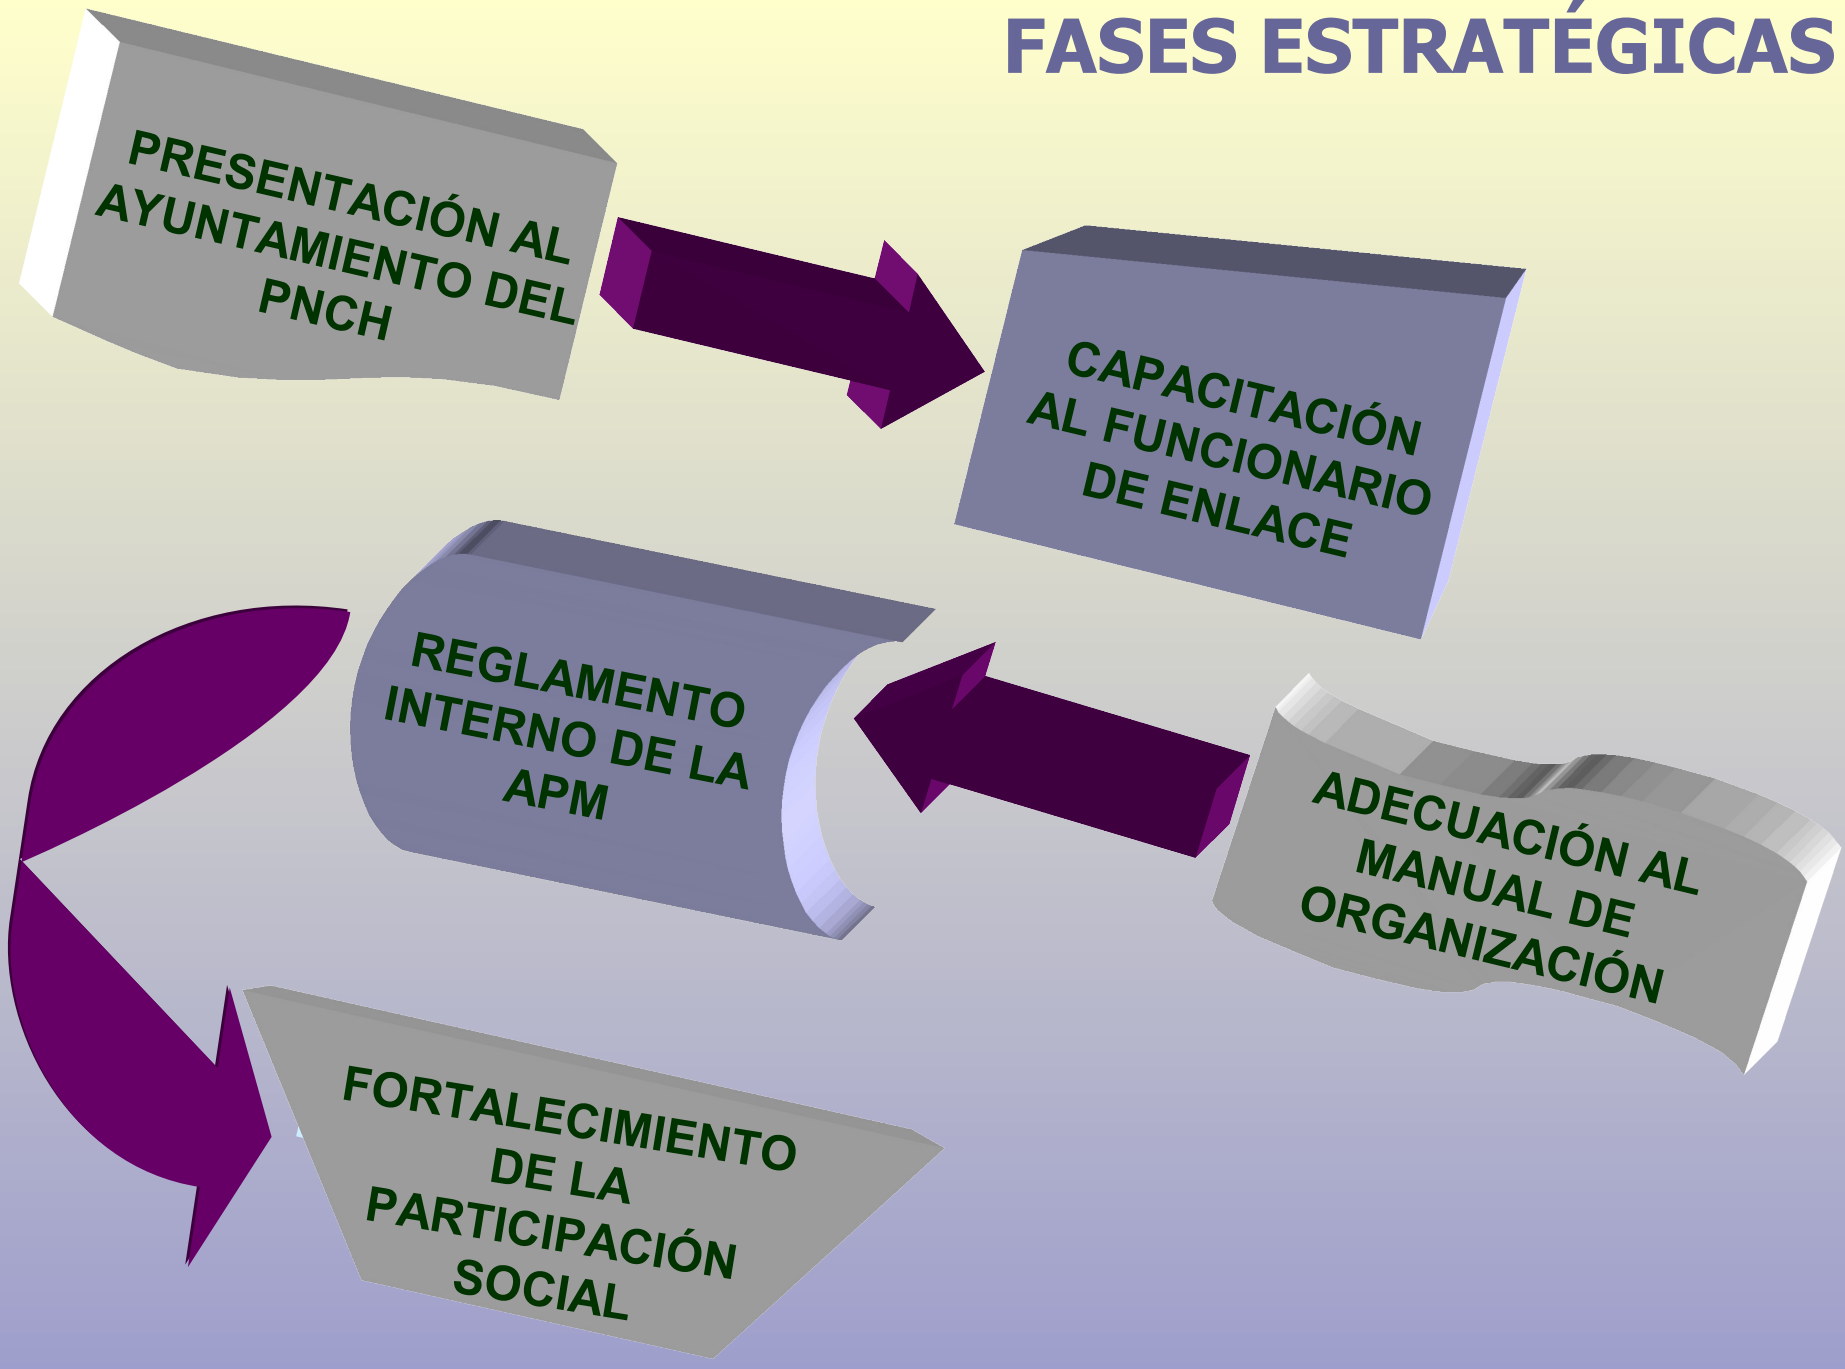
FASES ESTRATÉGICAS

PRESENTACIÓN AL AYUNTAMIENTO DEL PNCH

CAPACITACIÓN AL FUNCIONARIO DE ENLACE

ADECUACIÓN AL MANUAL DE ORGANIZACIÓN

REGLAMENTO INTERNO DE LA APM

FORTALECIMIENTO DE LA PARTICIPACIÓN SOCIAL